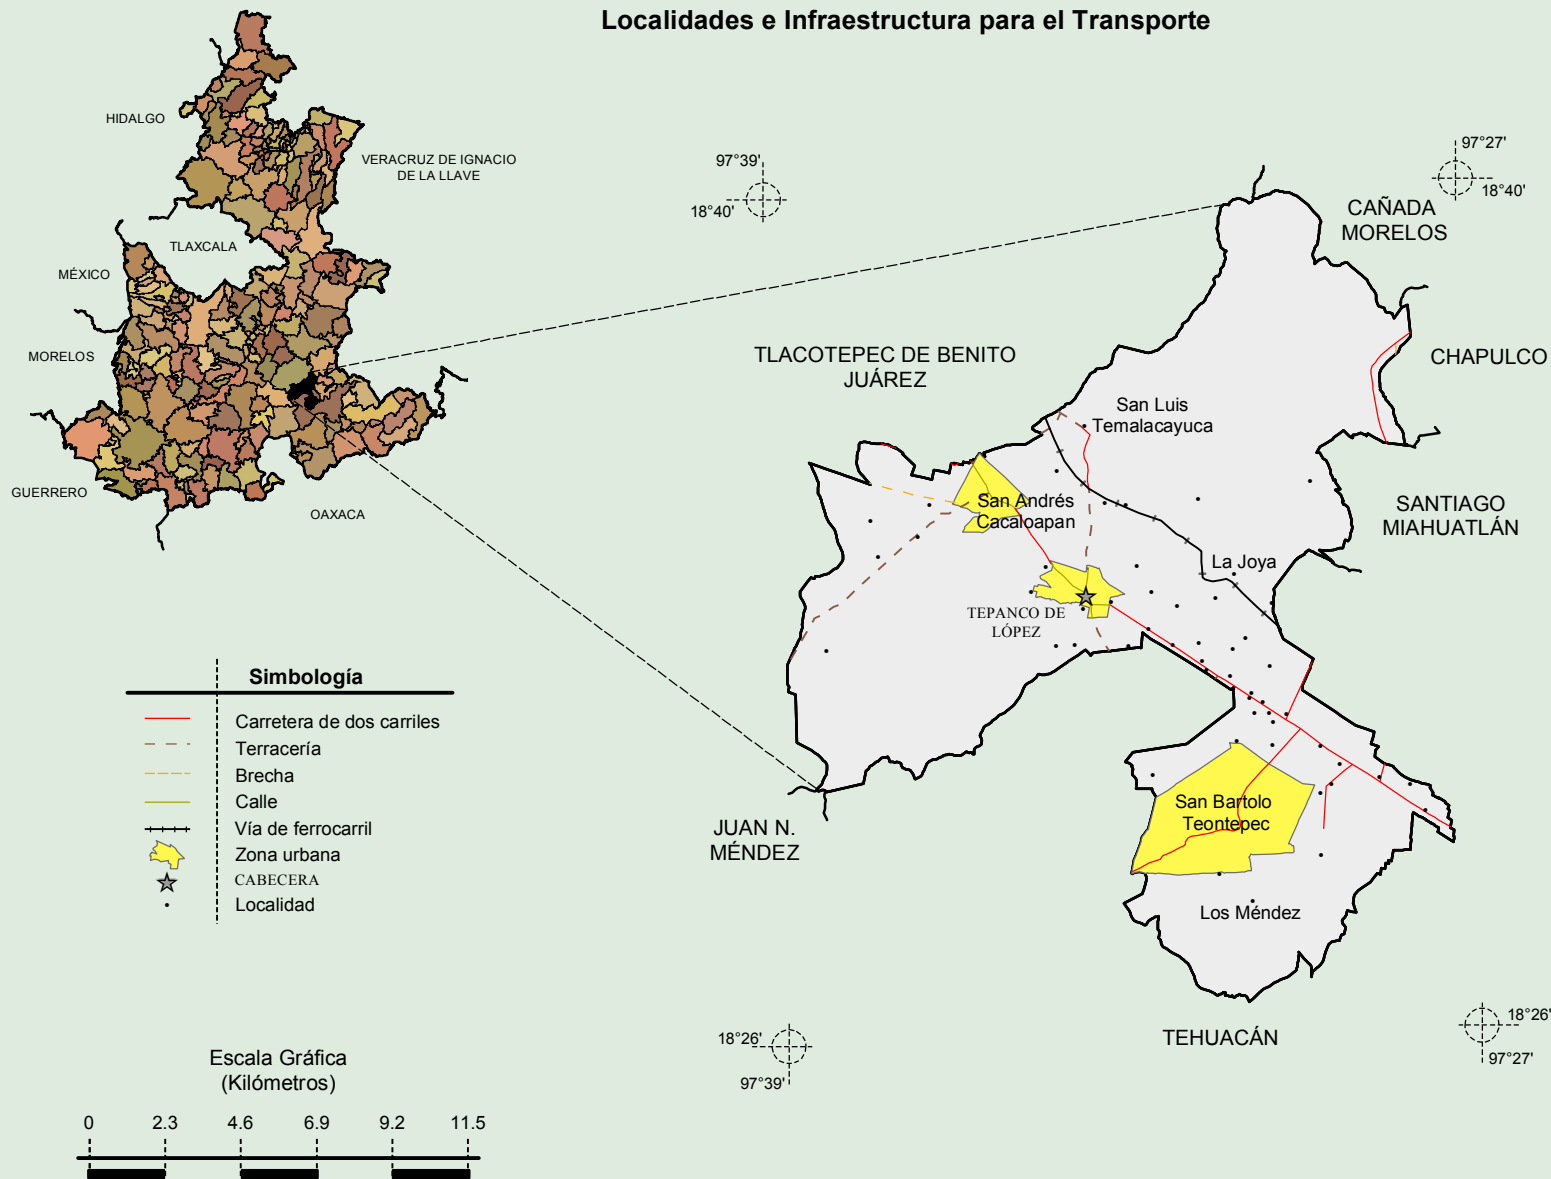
Localidades e Infraestructura para el Transporte

HIDALGO

VERACRUZ DE IGNACIO DE LA LLAVE

TLAXCALA

MÉXICO

MORELOS

GUERRERO

OAXACA

97°39'

18°40'

97°27'

18°40'

CAÑADA MORELOS

CHAPULCO

TLACOTEPEC DE BENITO JUÁREZ

San Luis Temalacayuca

San Andrés Cacaloapan

SANTIAGO MIAHUATLÁN

La Joya

TEPANCO DE LÓPEZ

JUAN N. MÉNDEZ

San Bartolo Teontepec

Los Méndez

TEHUACÁN

18°26'

97°39'

18°26'

97°27'

Simbología

Carretera de dos carriles

Terracería

Brecha

Calle

Vía de ferrocarril

Zona urbana

CABECERA

Localidad

Escala Gráfica
(Kilómetros)

0 2.3 4.6 6.9 9.2 11.5